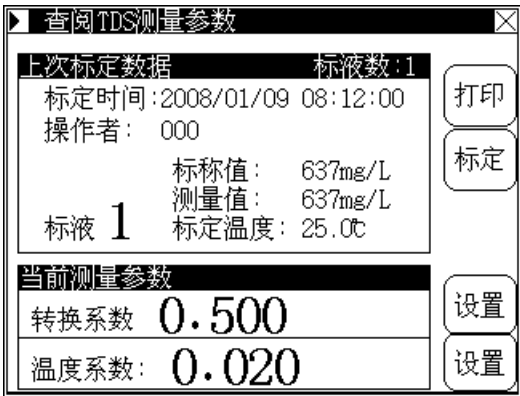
▶ 查阅TDS测量参数

上次标定数据 标液数:1

标定时间:2008/01/09 08:12:00

操作者: 000

标称值: 637mg/L

测量值: 637mg/L

标液 1 标定温度: 25.0℃

打印

标定

当前测量参数

转换系数 0.500

温度系数: 0.020

设置

设置